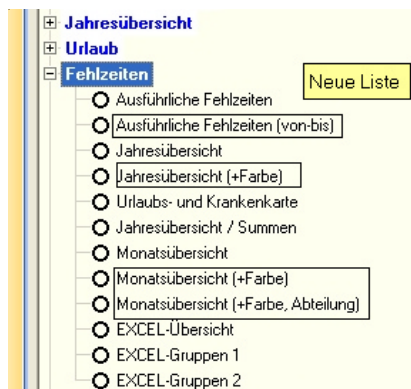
Jahresübersicht
Urlaub
Fehlzeiten
Neue Liste
Ausführliche Fehlzeiten
Ausführliche Fehlzeiten (von-bis)
Jahresübersicht
Jahresübersicht (+Farbe)
Urlaubs- und Krankenkarte
Jahresübersicht / Summen
Monatsübersicht
Monatsübersicht (+Farbe)
Monatsübersicht (+Farbe, Abteilung)
EXCEL-Übersicht
EXCEL-Gruppen 1
EXCEL-Gruppen 2